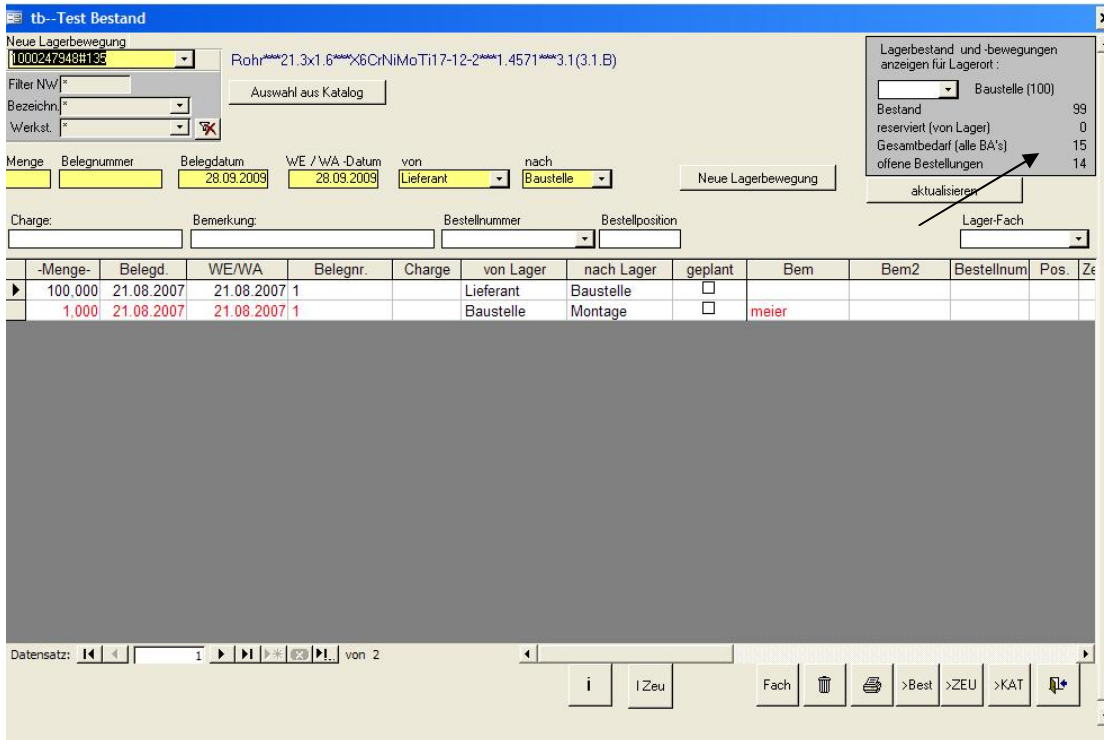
tb--Test Bestand

Neue Lagerbewegung
1000247948#135
Rohr***21.3x1.6***X6CrNiMoTi17-12-2***1.4571***3.1(3.1.B)
Filter NW *
Bezeichn. *
Werkst. *
Auswahl aus Katalog

Lagerbestand und -bewegungen anzeigen für Lagerort :
Baustelle (100)
Bestand 99
reserviert (von Lager) 0
Gesamtbedarf (alle BA's) 15
offene Bestellungen 14
aktualisieren

Menge Belegnummer Belegdatum WE / WA -Datum von nach
28.09.2009 28.09.2009 Lieferant Baustelle
Neue Lagerbewegung

Charge: Bemerkung: Bestellnummer Bestellposition Lager-Fach

| -Menge- | Belegd. | WE/WA | Belegnr. | Charge | von Lager | nach Lager | geplant | Bem | Bem2 | Bestellnum | Pos. | Ze |
|---|---|---|---|---|---|---|---|---|---|---|---|---|
| 100,000 | 21.08.2007 | 21.08.2007 | 1 | | Lieferant | Baustelle | ☐ | | | | | |
| 1,000 | 21.08.2007 | 21.08.2007 | 1 | | Baustelle | Montage | ☐ | meier | | | | |

Datensatz: 1 von 2

i | I Zeu | Fach | >Best | >ZEU | >KAT